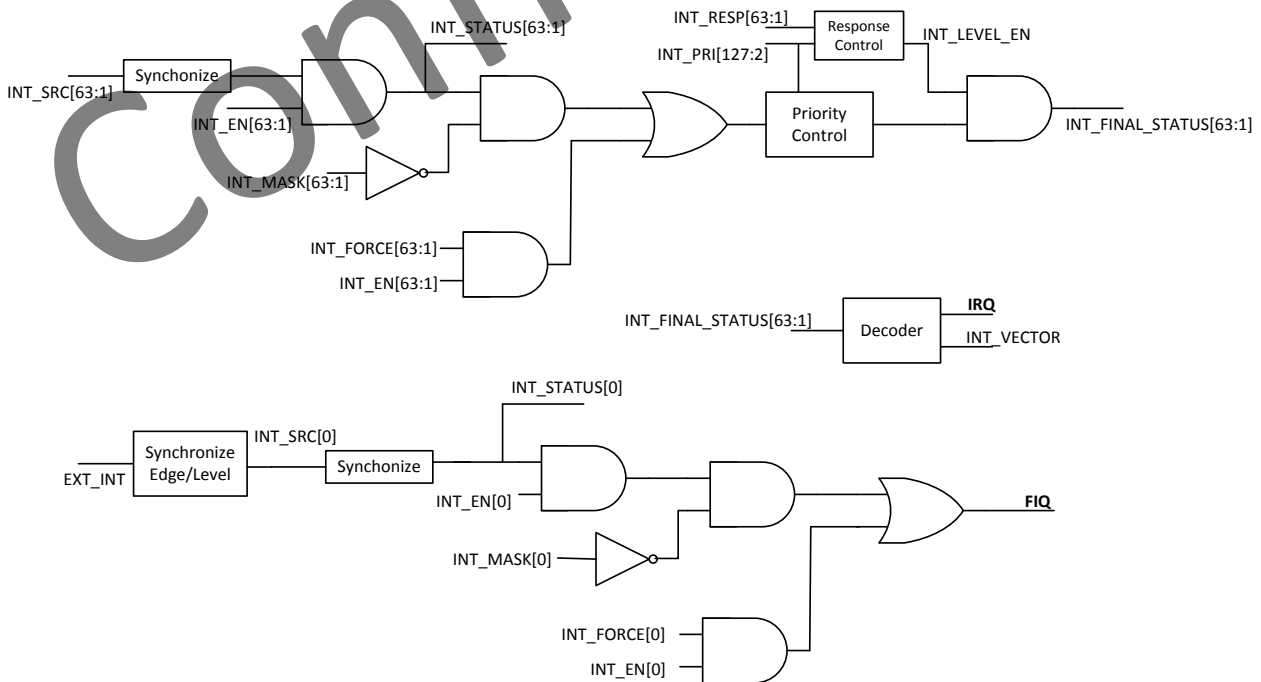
INT_SRC[63:1]
Synchonize
INT_EN[63:1]
INT_STATUS[63:1]
INT_MASK[63:1]
INT_FORCE[63:1]
INT_EN[63:1]
INT_RESP[63:1]
INT_PRI[127:2]
Response Control
INT_LEVEL_EN
Priority Control
INT_FINAL_STATUS[63:1]
INT_FINAL_STATUS[63:1]
Decoder
IRQ
INT_VECTOR
INT_STATUS[0]
EXT_INT
Synchronize Edge/Level
INT_SRC[0]
Synchonize
INT_EN[0]
INT_MASK[0]
FIQ
INT_FORCE[0]
INT_EN[0]
Com